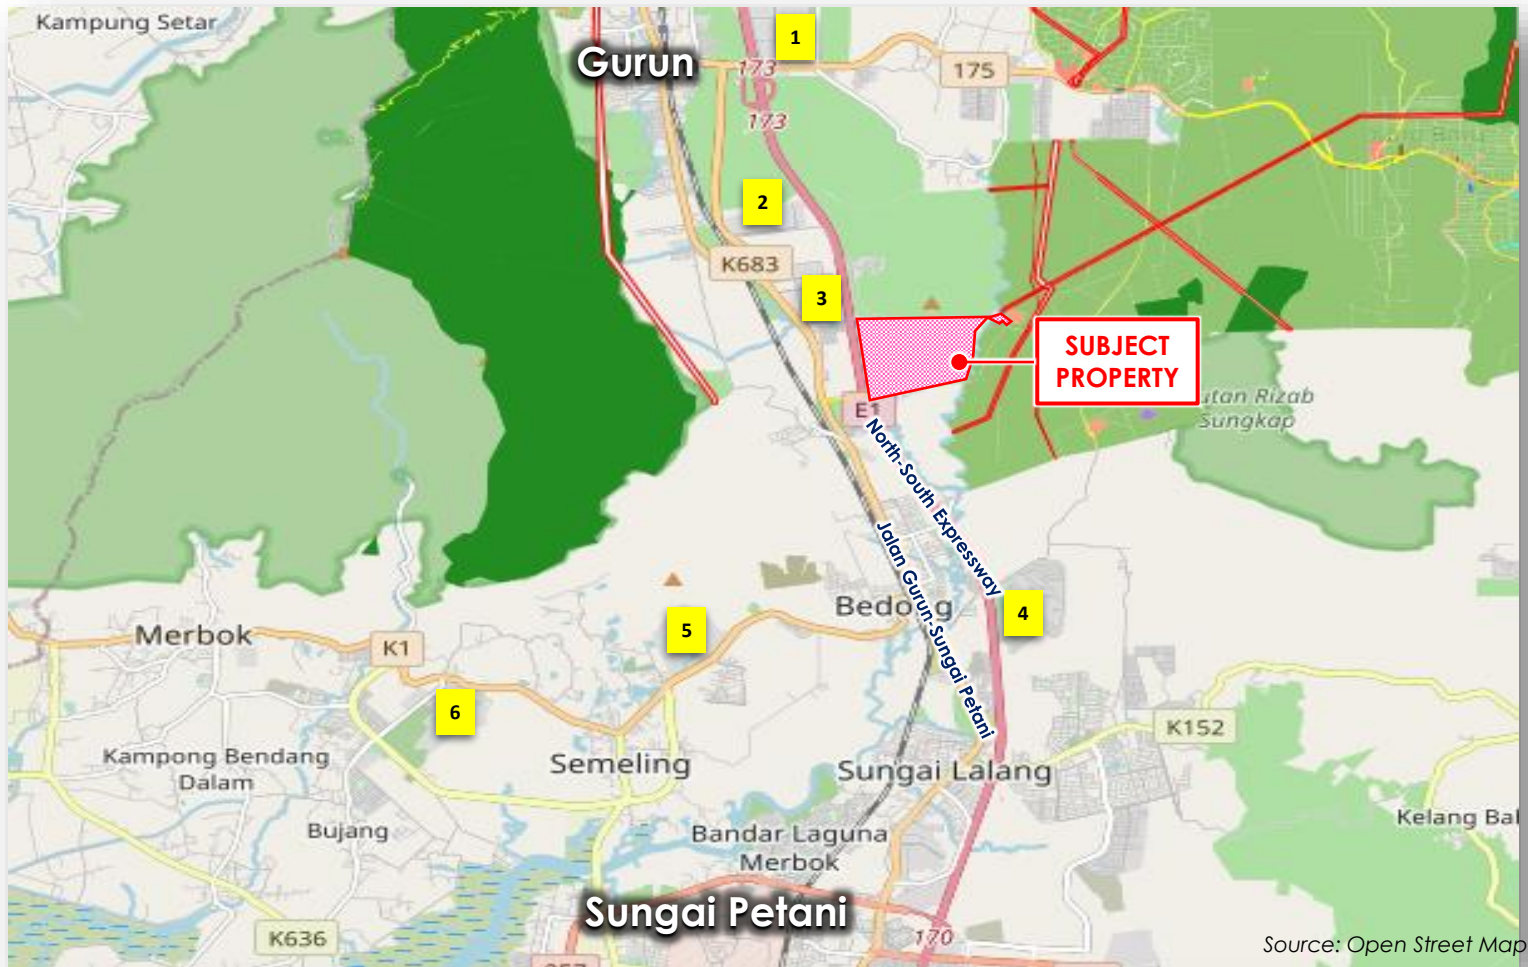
Kampung Setar

Gurun

1

173

173

175

2

K683

3

SUBJECT PROPERTY

E1

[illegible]tan Rizab Sungkap

North-South Expressway

Jalan Gurun-Sungai Petani

Bedong

4

Merbok

K1

5

6

Kampong Bendang Dalam

Semeling

Sungai Lalang

K152

Bujang

Bandar Laguna Merbok

Kelang Bal

Sungai Petani

K636

170

Source: Open Street Map